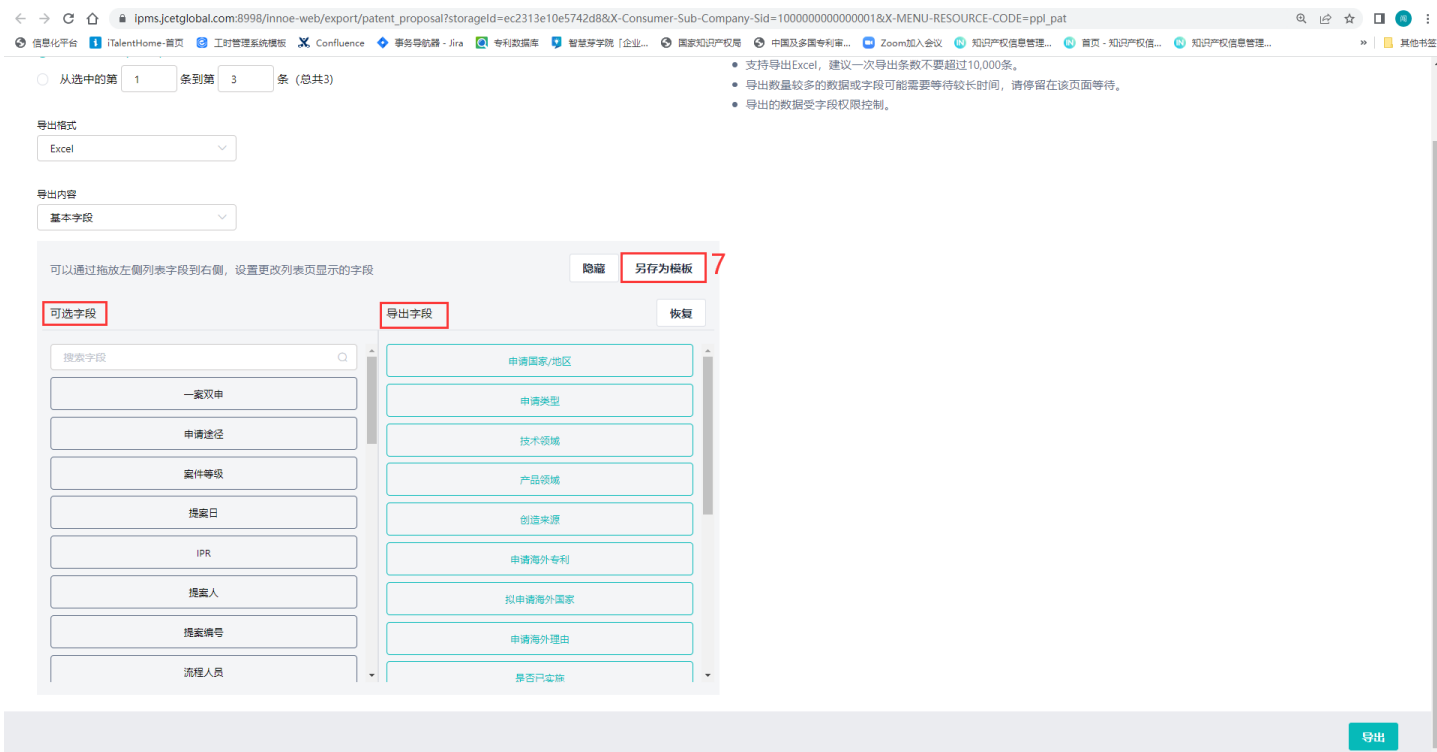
ipms.jcetglobal.com:8998/innoe-web/export/patent_proposal?storageId=ec2313e10e5742d8&X-Consumer-Sub-Company-Sid=1000000000000001&X-MENU-RESOURCE-CODE=ppl_pat

信息化平台 iTalentHome-首页 工时管理系统模板 Confluence 事务导航器 - Jira 专利数据库 智慧芽学院「企业... 国家知识产权局 中国及多国专利审... Zoom加入会议 知识产权信息管理... 首页 - 知识产权信... 知识产权信息管理... » 其他书签

从选中的第 1 条到第 3 条（总共3）

支持导出Excel，建议一次导出条数不要超过10,000条。
导出数量较多的数据或字段可能需要等待较长时间，请停留在该页面等待。
导出的数据受字段权限控制。

导出格式
Excel

导出内容
基本字段

可以通过拖放左侧列表字段到右侧，设置更改列表页显示的字段

隐藏 另存为模板 7

可选字段

导出字段

恢复

搜索字段

一案双申
申请途径
案件等级
提案日
IPR
提案人
提案编号
流程人员

申请国家/地区
申请类型
技术领域
产品领域
创造来源
申请海外专利
拟申请海外国家
申请海外理由
是否已实施

导出